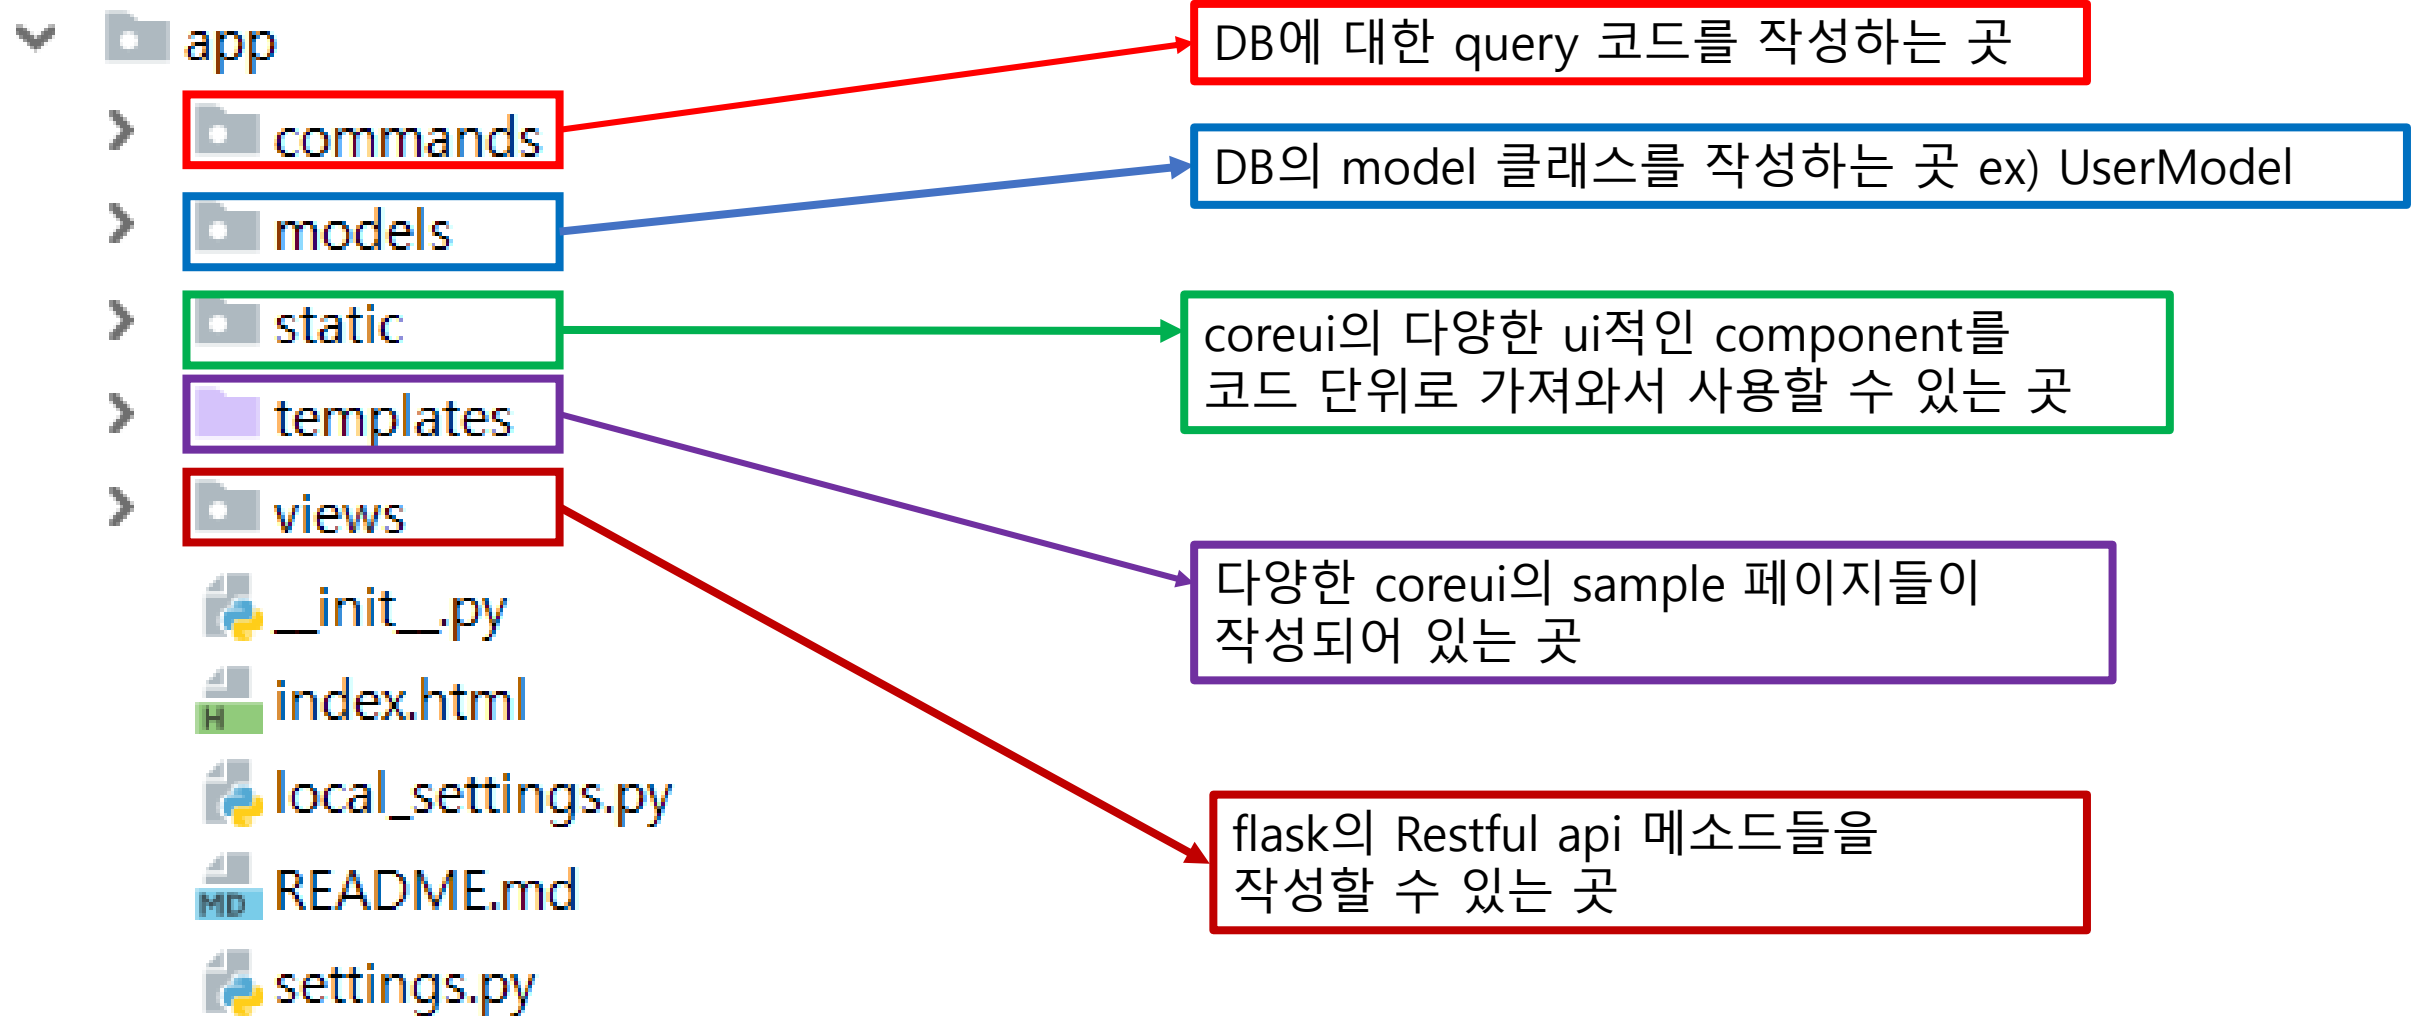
app

commands

models

static

templates

views

__init__.py

index.html

local_settings.py

README.md

settings.py

DB에 대한 query 코드를 작성하는 곳

DB의 model 클래스를 작성하는 곳 ex) UserModel

coreui의 다양한 ui적인 component를 코드 단위로 가져와서 사용할 수 있는 곳

다양한 coreui의 sample 페이지들이 작성되어 있는 곳

flask의 Restful api 메소드들을 작성할 수 있는 곳